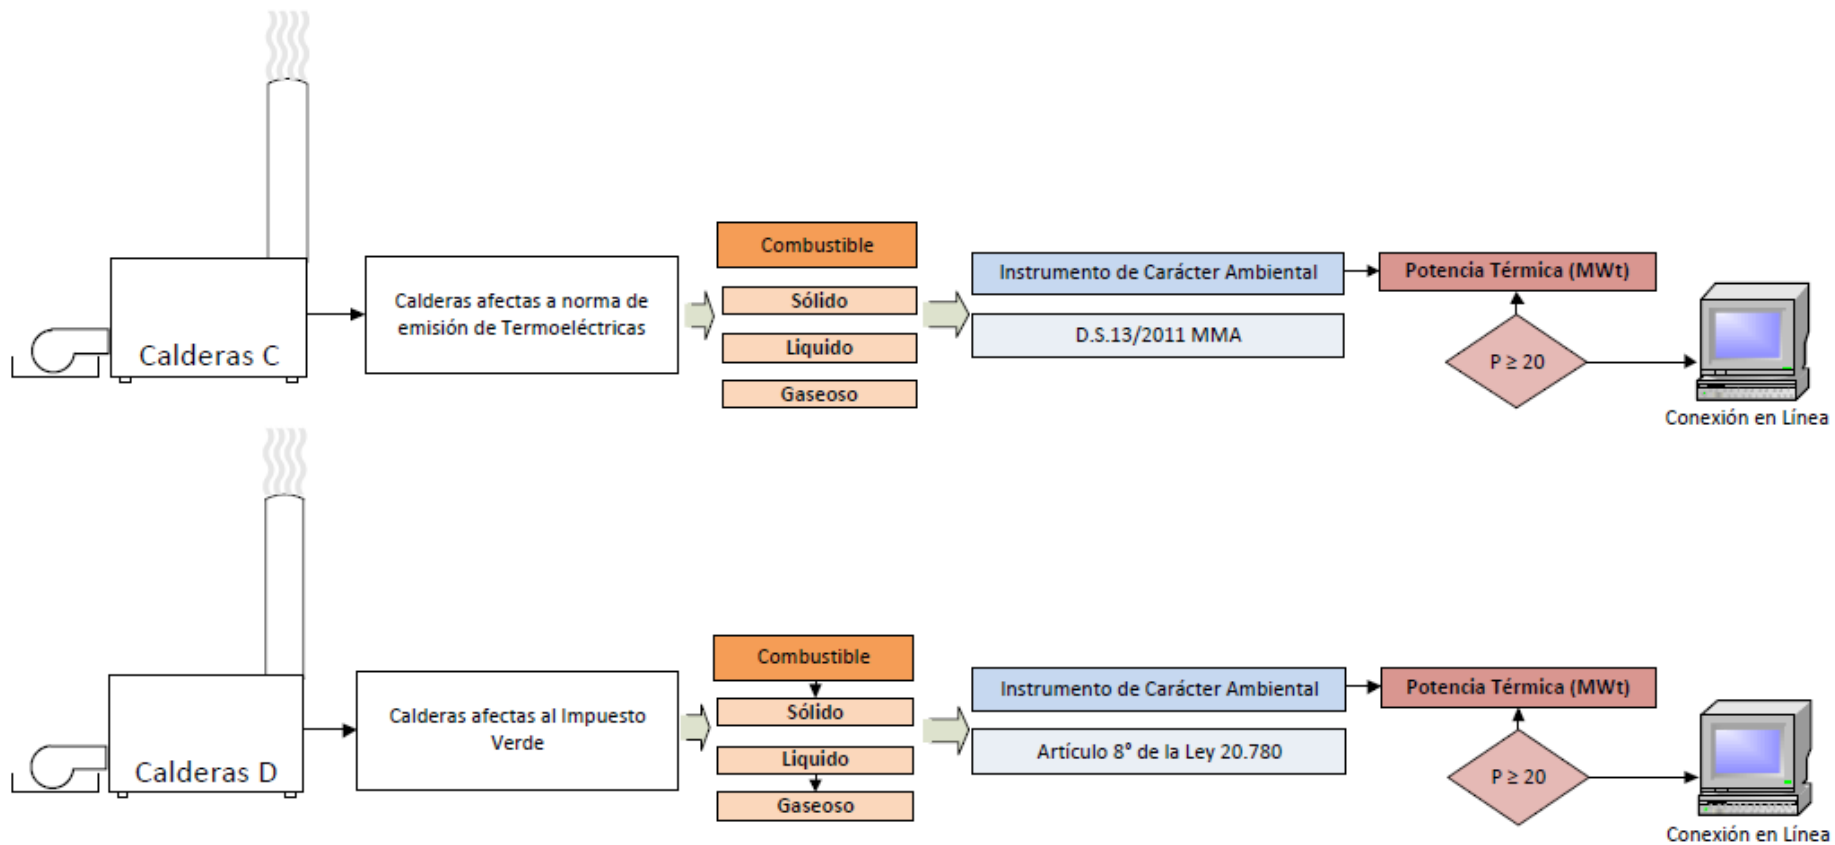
Calderas C

Calderas afectas a norma de emisión de Termoeléctricas

Combustible

Sólido

Liquido

Gaseoso

Instrumento de Carácter Ambiental

D.S.13/2011 MMA

Potencia Térmica (MWt)

P ≥ 20

Conexión en Línea

Calderas D

Calderas afectas al Impuesto Verde

Combustible

Sólido

Liquido

Gaseoso

Instrumento de Carácter Ambiental

Artículo 8° de la Ley 20.780

Potencia Térmica (MWt)

P ≥ 20

Conexión en Línea